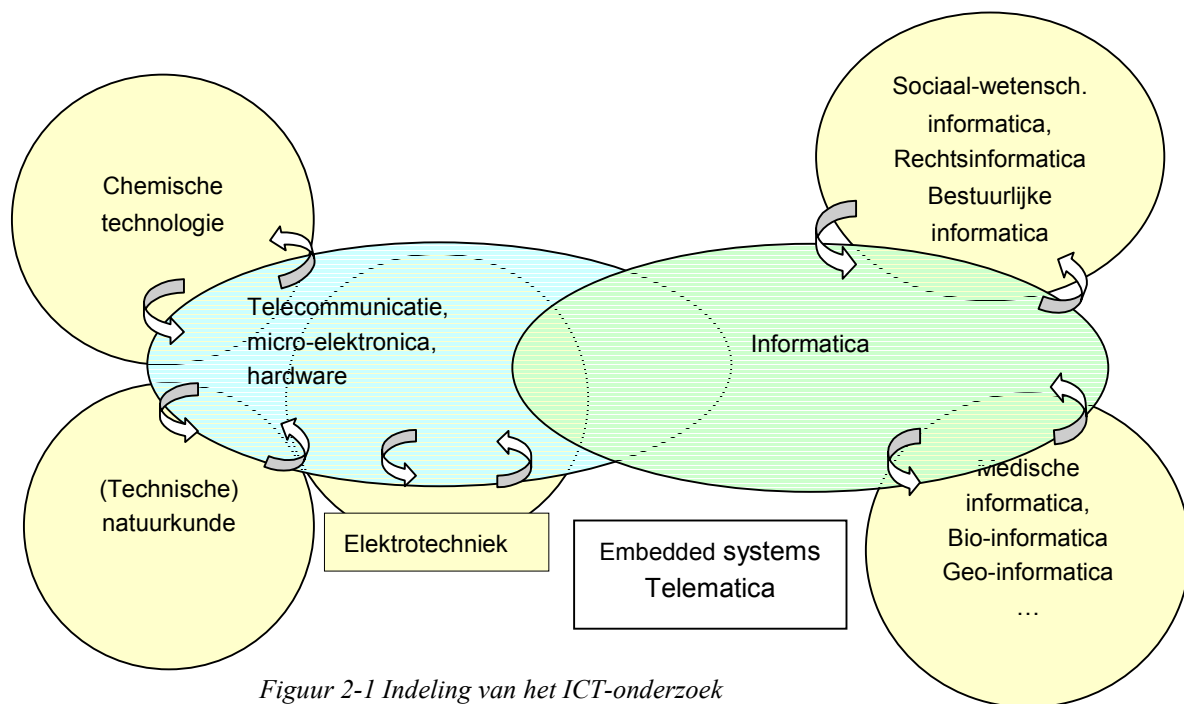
Sociaal-wetensch. informatica, Rechtsinformatica Bestuurlijke informatica

Chemische technologie

Telecommunicatie, micro-elektronica, hardware

Informatica

(Technische) natuurkunde

Elektrotechniek

Embedded systems Telematica

Medische informatica, Bio-informatica Geo-informatica …

Figuur 2-1 Indeling van het ICT-onderzoek